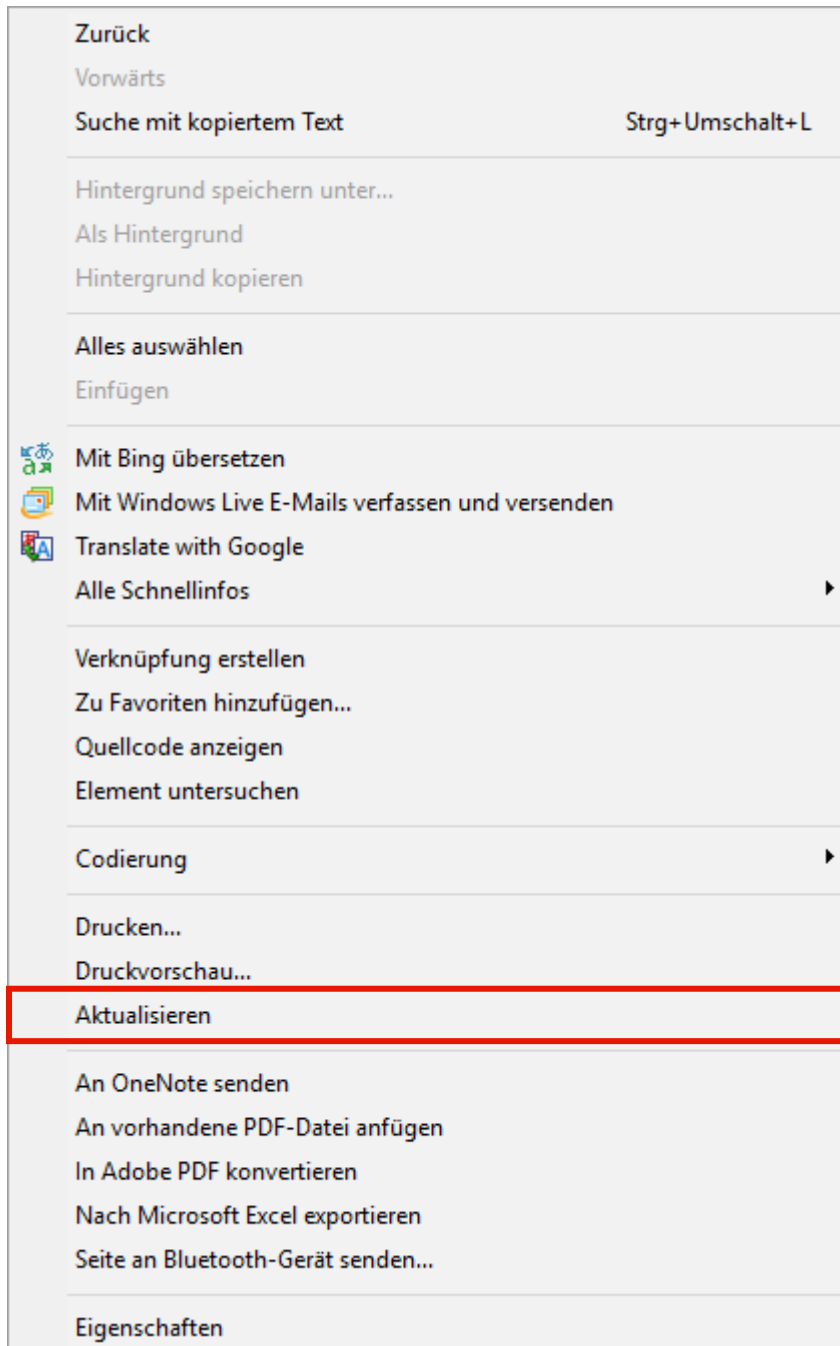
Zurück
Vorwärts
Suche mit kopiertem Text Strg+Umschalt+L

Hintergrund speichern unter...
Als Hintergrund
Hintergrund kopieren

Alles auswählen
Einfügen

Mit Bing übersetzen
Mit Windows Live E-Mails verfassen und versenden
Translate with Google
Alle Schnellinfos

Verknüpfung erstellen
Zu Favoriten hinzufügen...
Quellcode anzeigen
Element untersuchen

Codierung

Drucken...
Druckvorschau...
Aktualisieren

An OneNote senden
An vorhandene PDF-Datei anfügen
In Adobe PDF konvertieren
Nach Microsoft Excel exportieren
Seite an Bluetooth-Gerät senden...

Eigenschaften